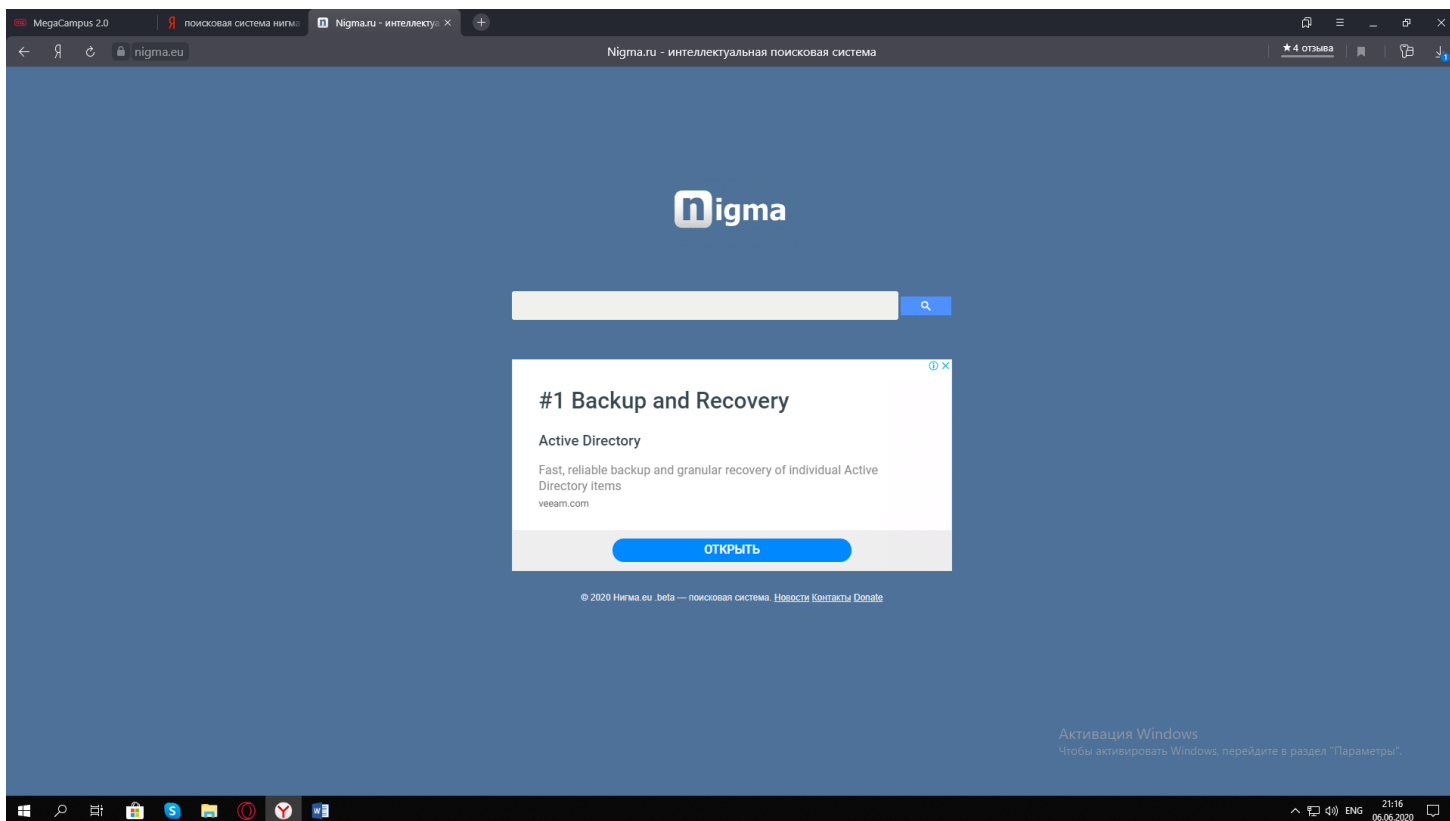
MegaCampus 2.0
поисковая система нигма
Nigma.ru - интеллектуа
nigma.eu
Nigma.ru - интеллектуальная поисковая система
★4 отзыва

nigma

#1 Backup and Recovery

Active Directory

Fast, reliable backup and granular recovery of individual Active Directory items
veeam.com

ОТКРЫТЬ

© 2020 Нигма.eu .beta — поисковая система. Новости Контакты Donate

Активация Windows
Чтобы активировать Windows, перейдите в раздел "Параметры".

ENG 21:16 06.06.2020